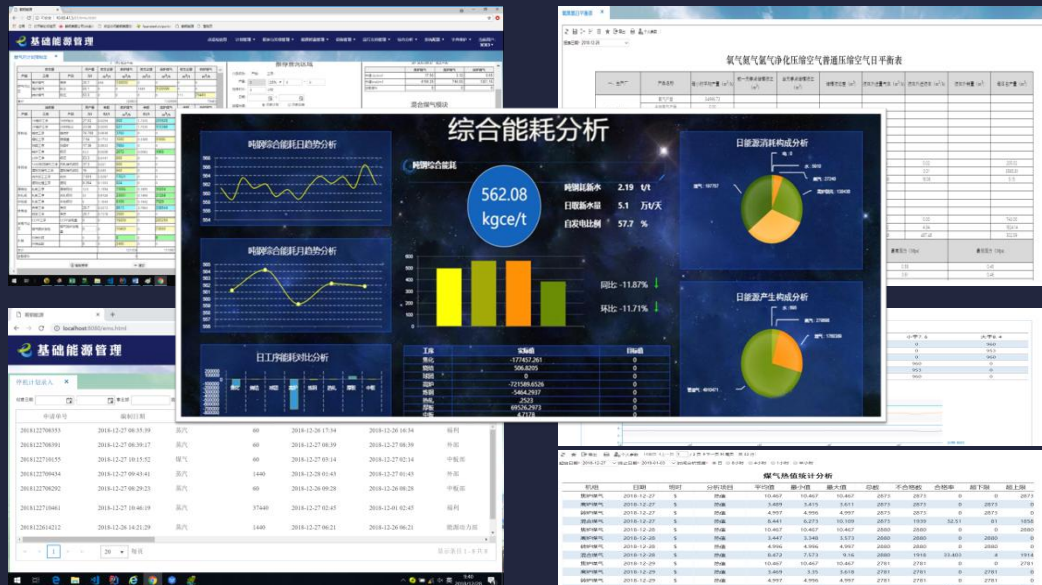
基础能源管理

综合能耗分析

吨钢综合能耗日趋势分析

吨钢综合能耗

562.08
kgce/t

吨钢耗新水 2.19 t/t
日吸新水量 5.1 万t/天
自发电比例 57.7 %

吨钢综合能耗月趋势分析

同比: -11.87%
环比: -11.71%

日工序能耗对比分析

| 工序 | 实际值 | 目标值 |
|---|---|---|
| 焦化 | -177457.261 | 0 |
| 烧结 | 506.8205 | 0 |
| 球团 | 0 | 0 |
| 高炉 | -721586.6526 | 0 |
| 转炉 | -5464.2937 | 0 |
| 热轧 | 2523 | 0 |
| 冷轧 | 69526.2973 | 0 |
| 公辅 | 6.7178 | 0 |

日能源消耗构成分析

日能源产生构成分析

氧气氮气氩气净化压缩空气普通压缩空气日平衡表

基础能源管理

localhost:8080/ems.html

| 申请单号 | 编制日期 | | | | | |
|---|---|---|---|---|---|---|
| 20181227000353 | 2018-12-27 08:35:39 | 蒸汽 | 60 | 2018-12-27 16:34 | 2018-12-28 16:34 | 福利 |
| 20181227000381 | 2018-12-27 06:39:17 | 蒸汽 | 60 | 2018-12-27 08:39 | 2018-12-27 08:39 | 外委 |
| 20181227010155 | 2018-12-27 10:15:52 | 煤气 | 60 | 2018-12-27 03:14 | 2018-12-27 02:14 | 中板库 |
| 20181227009434 | 2018-12-27 09:43:41 | 蒸汽 | 1440 | 2018-12-28 01:43 | 2018-12-27 01:43 | 外委 |
| 20181227009292 | 2018-12-27 09:29:23 | 蒸汽 | 60 | 2018-12-26 08:29 | 2018-12-26 08:29 | 中板库 |
| 20181227010461 | 2018-12-27 10:46:19 | 蒸汽 | 37440 | 2018-12-27 02:45 | 2018-12-01 02:45 | 福利 |
| 20181226014212 | 2018-12-26 14:21:29 | 蒸汽 | 1440 | 2018-12-27 06:21 | 2018-12-26 06:21 | 能源动力部 |

20 每页

煤气热值统计分析

| 机组 | 日期 | 班时 | 分析项目 | 平均值 | 最小值 | 最大值 | 总数 | 不合格数 | 合格率 | 超下限 | 超上限 |
|---|---|---|---|---|---|---|---|---|---|---|---|
| | 2018-12-27 | 5 | 热值 | 10.467 | 10.467 | 10.467 | 2873 | 2873 | 0 | 0 | 2873 |
| | 2018-12-27 | 5 | 热值 | 3.469 | 3.415 | 3.611 | 2873 | 2873 | 0 | 2873 | 0 |
| | 2018-12-27 | 5 | 热值 | 4.997 | 4.996 | 4.997 | 2873 | 2873 | 0 | 2873 | 0 |
| | 2018-12-27 | 5 | 热值 | 8.441 | 6.273 | 10.109 | 2873 | 1939 | 32.51 | 81 | 1858 |
| | 2018-12-28 | 5 | 热值 | 10.467 | 10.467 | 10.467 | 2880 | 2880 | 0 | 0 | 2880 |
| | 2018-12-28 | 5 | 热值 | 3.447 | 3.348 | 3.573 | 2880 | 2880 | 0 | 2880 | 0 |
| | 2018-12-28 | 5 | 热值 | 4.996 | 4.996 | 4.997 | 2880 | 2880 | 0 | 2880 | 0 |
| | 2018-12-28 | 5 | 热值 | 8.472 | 7.573 | 9.16 | 2880 | 1918 | 33.403 | 4 | 1914 |
| | 2018-12-29 | 5 | 热值 | 10.467 | 10.467 | 10.467 | 2781 | 2781 | 0 | 0 | 2781 |
| | 2018-12-29 | 5 | 热值 | 3.469 | 3.35 | 3.618 | 2781 | 2781 | 0 | 2781 | 0 |
| | 2018-12-29 | 5 | 热值 | 4.997 | 4.996 | 4.997 | 2781 | 2781 | 0 | 2781 | 0 |